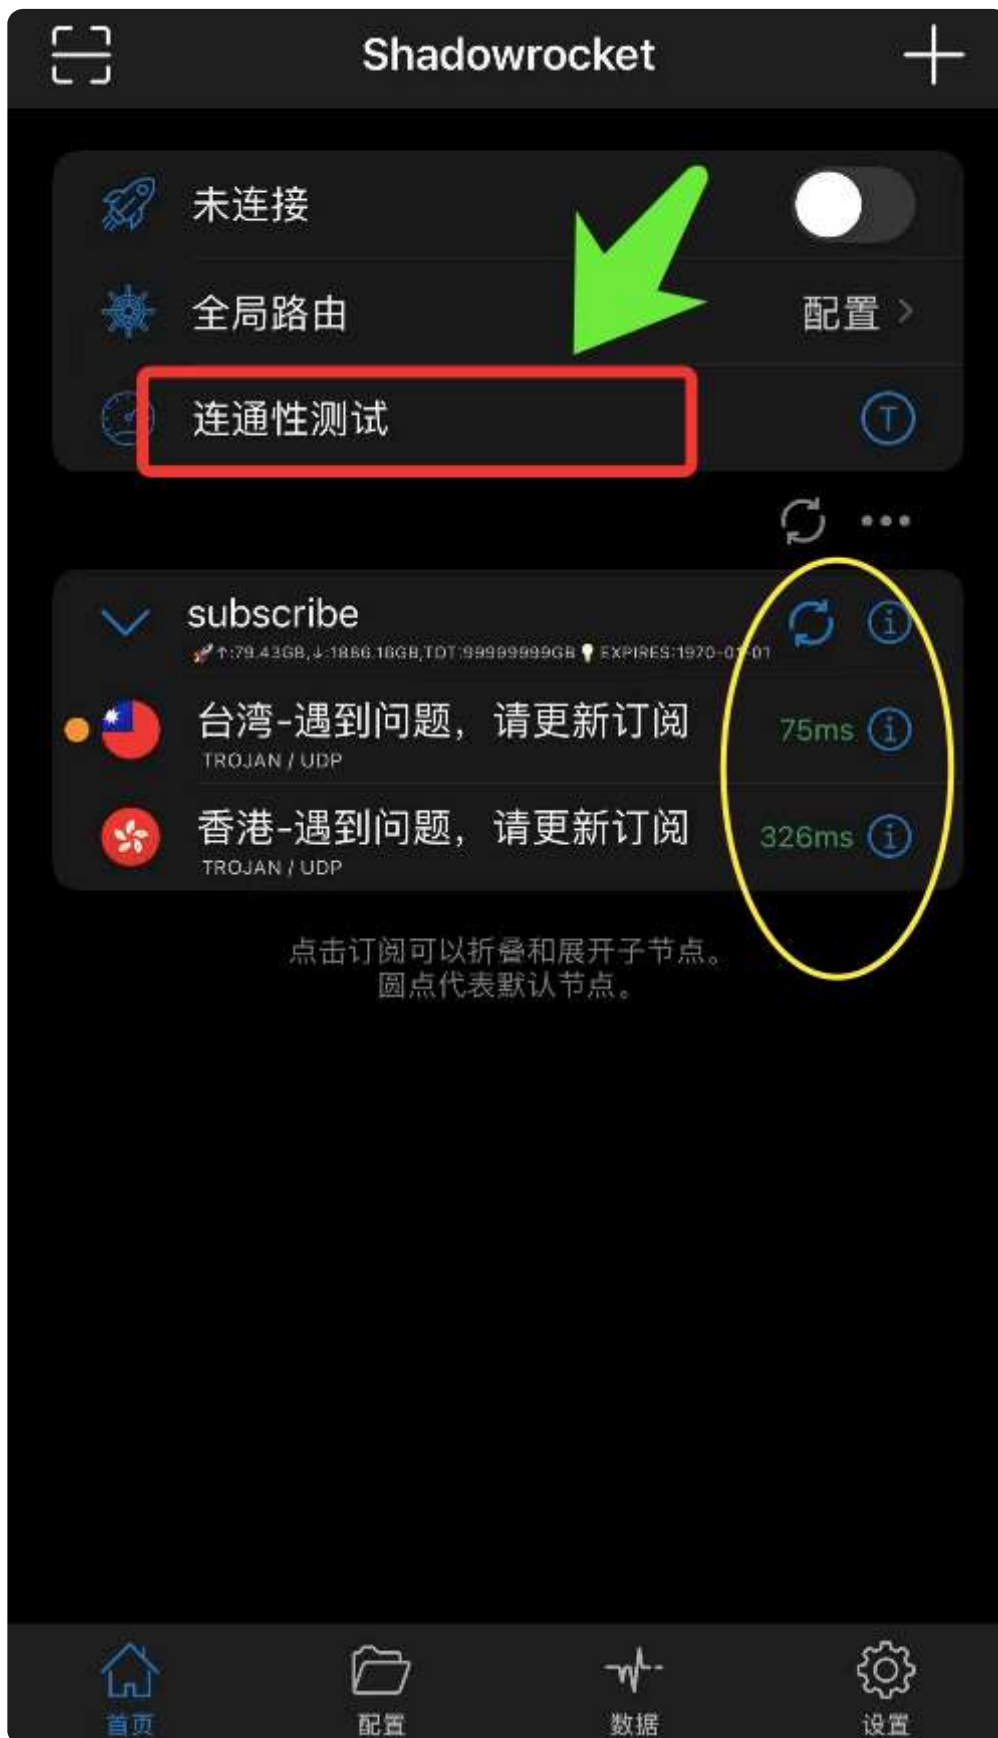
Shadowrocket

未连接

全局路由 配置 >

连通性测试

subscribe

↑:79.43GB,↓:1886.16GB,TOT:99999999GB EXPIRES:1970-01-01

台湾-遇到问题，请更新订阅 75ms
TROJAN / UDP

香港-遇到问题，请更新订阅 326ms
TROJAN / UDP

点击订阅可以折叠和展开子节点。
圆点代表默认节点。

首页 配置 数据 设置